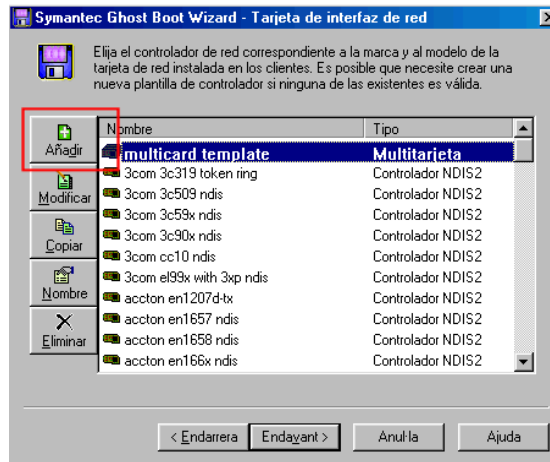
Symantec Ghost Boot Wizard - Tarjeta de interfaz de red

Elija el controlador de red correspondiente a la marca y al modelo de la tarjeta de red instalada en los clientes. Es posible que necesite crear una nueva plantilla de controlador si ninguna de las existentes es válida.

Añadir
Modificar
Copiar
Nombre
Eliminar

| Nombre | Tipo |
|---|---|
| multicard template | Multitarjeta |
| 3com 3c319 token ring | Controlador NDIS2 |
| 3com 3c509 ndis | Controlador NDIS2 |
| 3com 3c59x ndis | Controlador NDIS2 |
| 3com 3c90x ndis | Controlador NDIS2 |
| 3com cc10 ndis | Controlador NDIS2 |
| 3com el99x with 3xp ndis | Controlador NDIS2 |
| accton en1207d-tx | Controlador NDIS2 |
| accton en1657 ndis | Controlador NDIS2 |
| accton en1658 ndis | Controlador NDIS2 |
| accton en166x ndis | Controlador NDIS2 |

< Endarrera
Endavant >
Anul·la
Ajuda